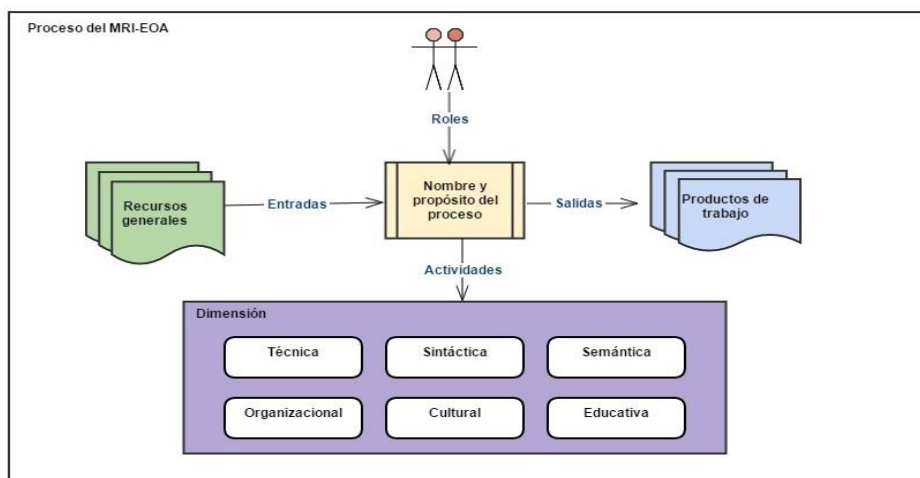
Proceso del MRI-EOA

Roles

Recursos generales

Entradas

Nombre y propósito del proceso

Salidas

Productos de trabajo

Actividades

Dimensión

Técnica

Sintáctica

Semántica

Organizacional

Cultural

Educativa